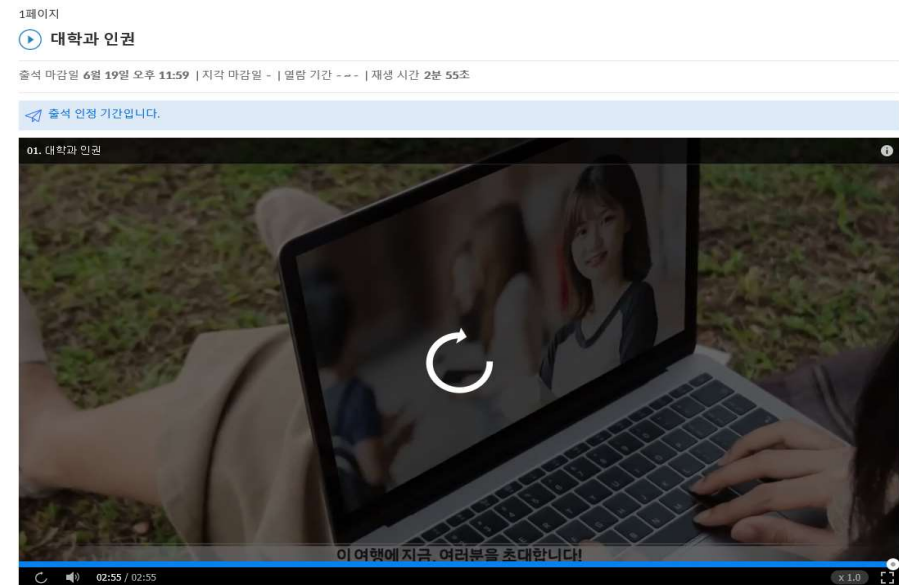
1페이지

대학과 인권

출석 마감일 6월 19일 오후 11:59 | 지각 마감일 - | 열람 기간 - ~ - | 재생 시간 2분 55초

출석 인정 기간입니다.

01. 대학과 인권

이 여행에 지금, 여러분을 초대합니다!

02:55 / 02:55

x 1.0